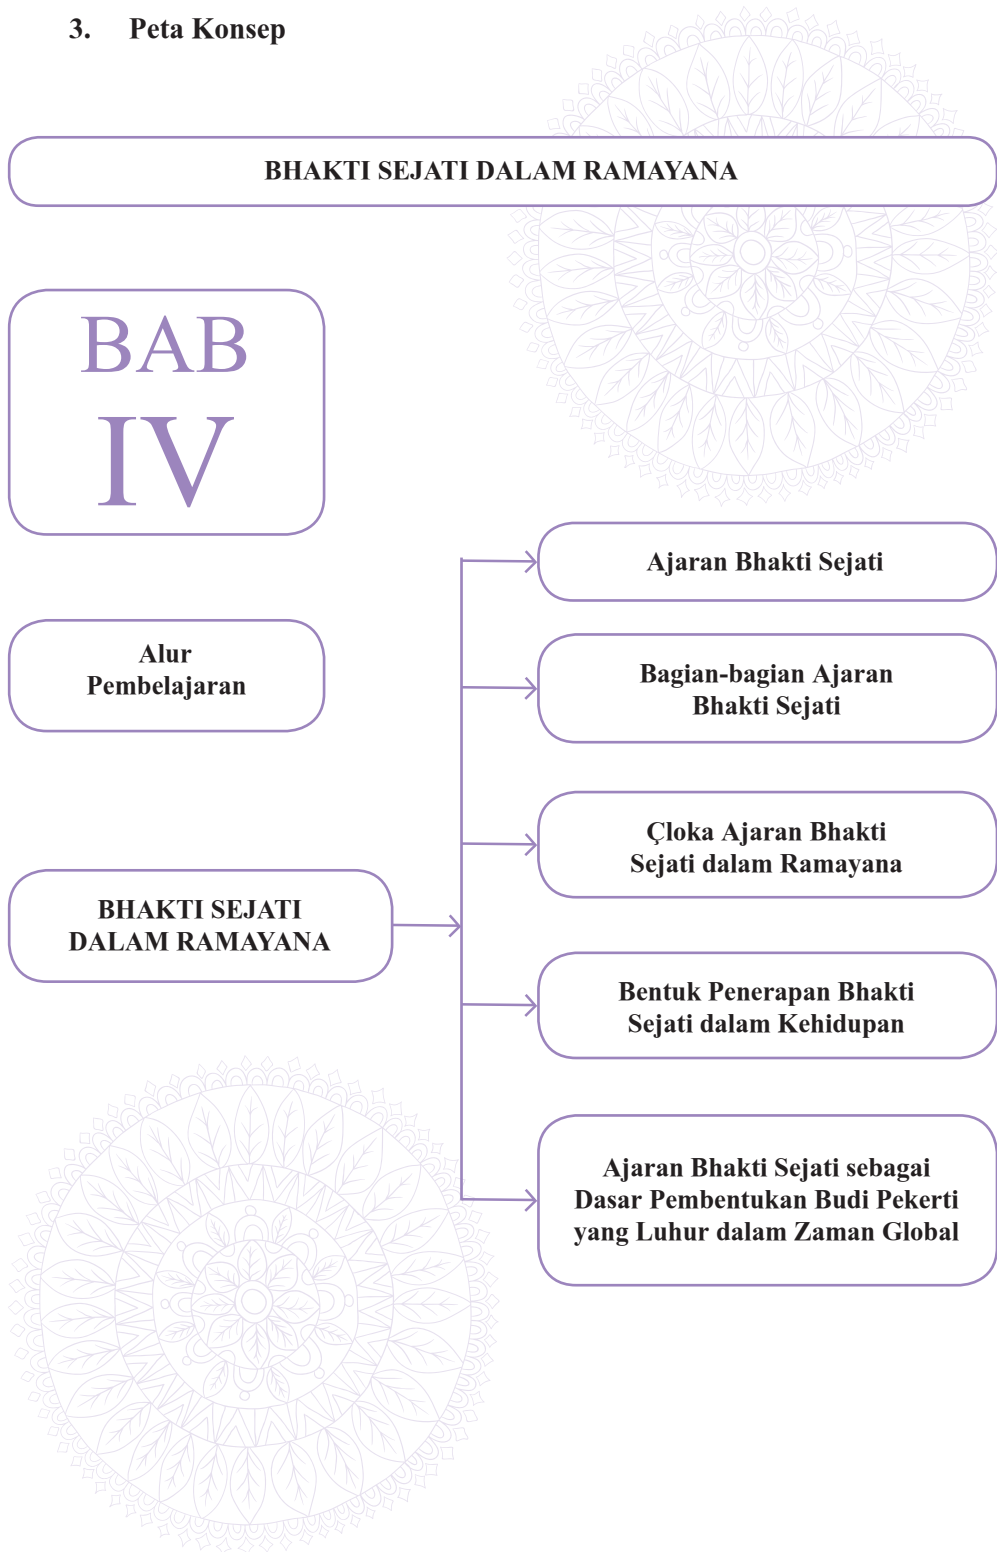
3. Peta Konsep

BHAKTI SEJATI DALAM RAMAYANA

BAB IV

Alur Pembelajaran

BHAKTI SEJATI DALAM RAMAYANA

Ajaran Bhakti Sejati

Bagian-bagian Ajaran Bhakti Sejati

Çloka Ajaran Bhakti Sejati dalam Ramayana

Bentuk Penerapan Bhakti Sejati dalam Kehidupan

Ajaran Bhakti Sejati sebagai Dasar Pembentukan Budi Pekerti yang Luhur dalam Zaman Global